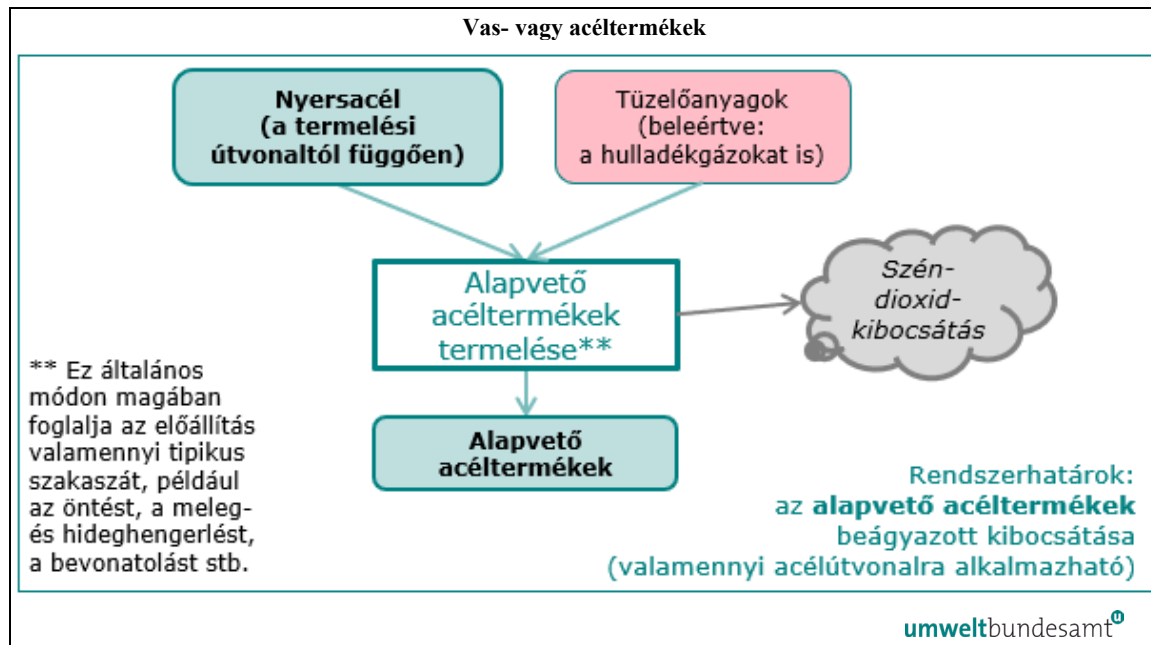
Vas- vagy acéltermékek

Nyersacél (a termelési útvonaltól függően)

Tüzelőanyagok (beleértve: a hulladékgázokat is)

Alapvető acéltermékek termelése**

Szén-dioxid-kibocsátás

** Ez általános módon magában foglalja az előállítás valamennyi tipikus szakaszát, például az öntést, a meleg- és hideghengerlést, a bevonatolást stb.

Alapvető acéltermékek

Rendszerhatárok: az alapvető acéltermékek beágyazott kibocsátása (valamennyi acélútvonalra alkalmazható)

umweltbundesamt